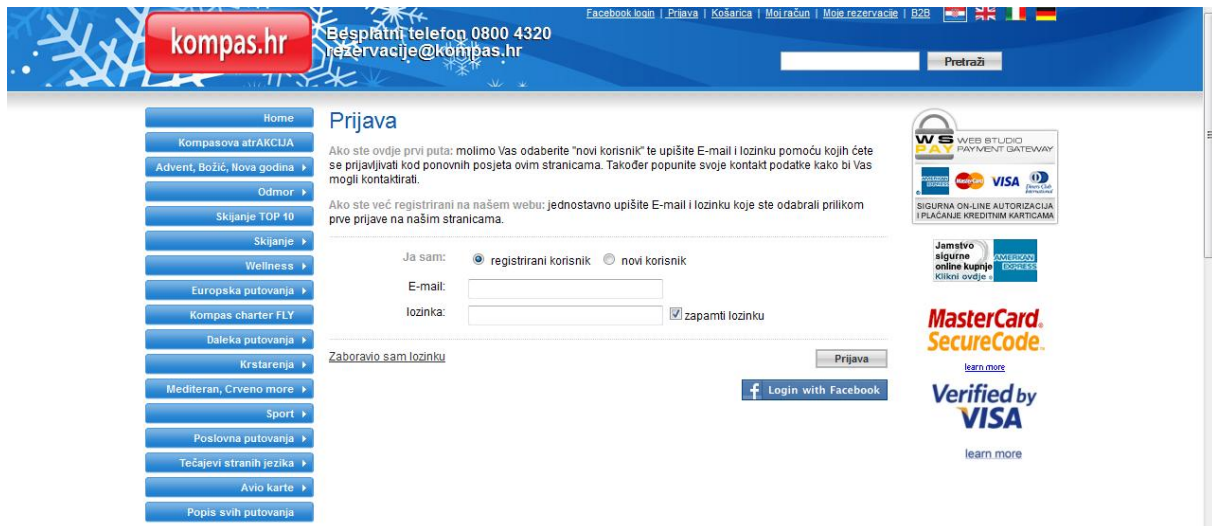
kompas.hr

Besplatni telefon 0800 4320
rezervacije@kompas.hr

Facebook login | Prijava | Košarica | Moj račun | Moje rezervacije | B2B

Pretraži

Home
Kompasova atrAKCIJA
Advent, Božić, Nova godina
Odmor
Skijanje TOP 10
Skijanje
Wellness
Europska putovanja
Kompas charter FLY
Daleka putovanja
Krstarenja
Mediteran, Crveno more
Sport
Poslovna putovanja
Tečajevi stranih jezika
Avio karte
Popis svih putovanja

Prijava

Ako ste ovdje prvi puta: molimo Vas odaberite "novi korisnik" te upišite E-mail i lozinku pomoću kojih ćete se prijavljivati kod ponovnih posjeta ovim stranicama. Također popunite svoje kontakt podatke kako bi Vas mogli kontaktirati.

Ako ste već registrirani na našem webu: jednostavno upišite E-mail i lozinku koje ste odabrali prilikom prve prijave na našim stranicama.

Ja sam: registrirani korisnik novi korisnik

E-mail:

lozinka: zapamti lozinku

Zaboravio sam lozinku

Prijava

Login with Facebook

WS PAY WEB STUDIO PAYMENT GATEWAY
VISA
SIGURNA ON-LINE AUTORIZACIJA I PLAĆANJE KREDITNIM KARTICAMA

Jamstvo sigurne online kupnje Kliknioveje
AMERICAN EXPRESS

MasterCard. SecureCode.
learn more

Verified by VISA
learn more